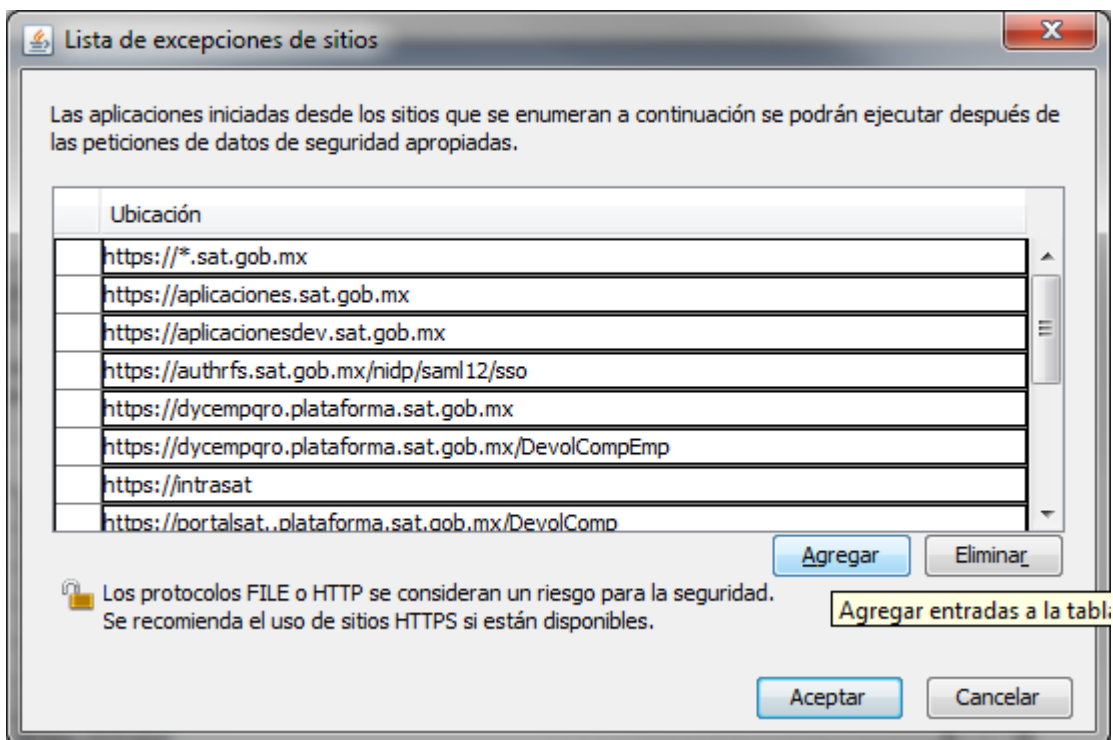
Lista de excepciones de sitios

Las aplicaciones iniciadas desde los sitios que se enumeran a continuación se podrán ejecutar después de las peticiones de datos de seguridad apropiadas.

| | Ubicación |
|---|---|
| | https://*.sat.gob.mx |
| | https://aplicaciones.sat.gob.mx |
| | https://aplicacionesdev.sat.gob.mx |
| | https://authrfs.sat.gob.mx/nidp/saml12/sso |
| | https://dycempqro.plataforma.sat.gob.mx |
| | https://dycempqro.plataforma.sat.gob.mx/DevolCompEmp |
| | https://intrasat |
| | https://portalsat..plataforma.sat.gob.mx/DevolComp |

Agregar Eliminar

Los protocolos FILE o HTTP se consideran un riesgo para la seguridad. Se recomienda el uso de sitios HTTPS si están disponibles.

Agregar entradas a la tabla

Aceptar Cancelar